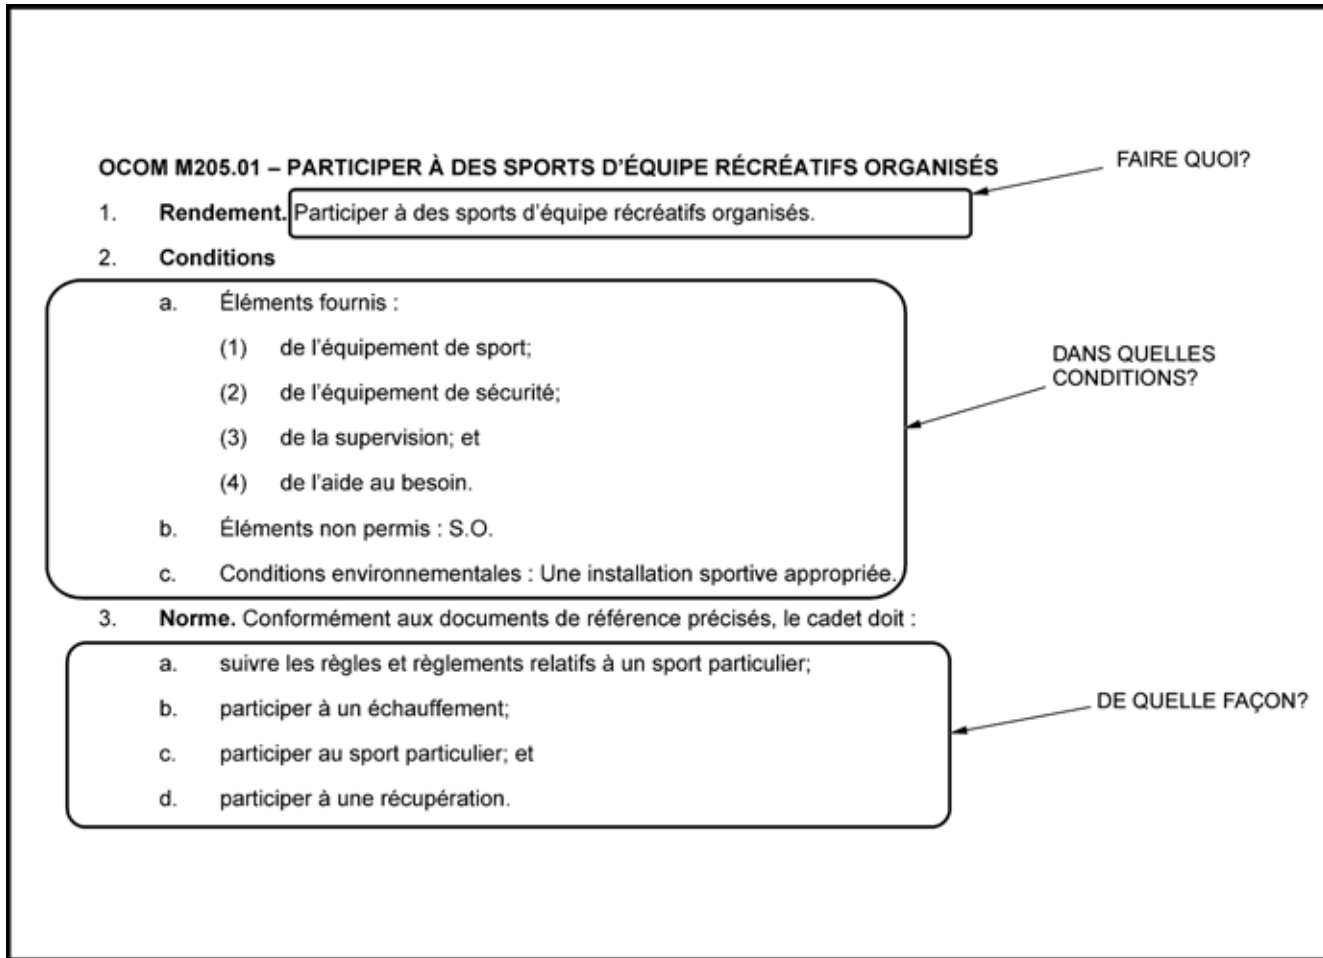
OCOM M205.01 – PARTICIPER À DES SPORTS D'ÉQUIPE RÉCRÉATIFS ORGANISÉS

FAIRE QUOI?

1. **Rendement.** Participer à des sports d'équipe récréatifs organisés.

2. **Conditions**

a. Éléments fournis :

(1) de l'équipement de sport;

(2) de l'équipement de sécurité;

(3) de la supervision; et

(4) de l'aide au besoin.

b. Éléments non permis : S.O.

c. Conditions environnementales : Une installation sportive appropriée.

DANS QUELLES CONDITIONS?

3. **Norme.** Conformément aux documents de référence précisés, le cadet doit :

a. suivre les règles et règlements relatifs à un sport particulier;

b. participer à un échauffement;

c. participer au sport particulier; et

d. participer à une récupération.

DE QUELLE FAÇON?